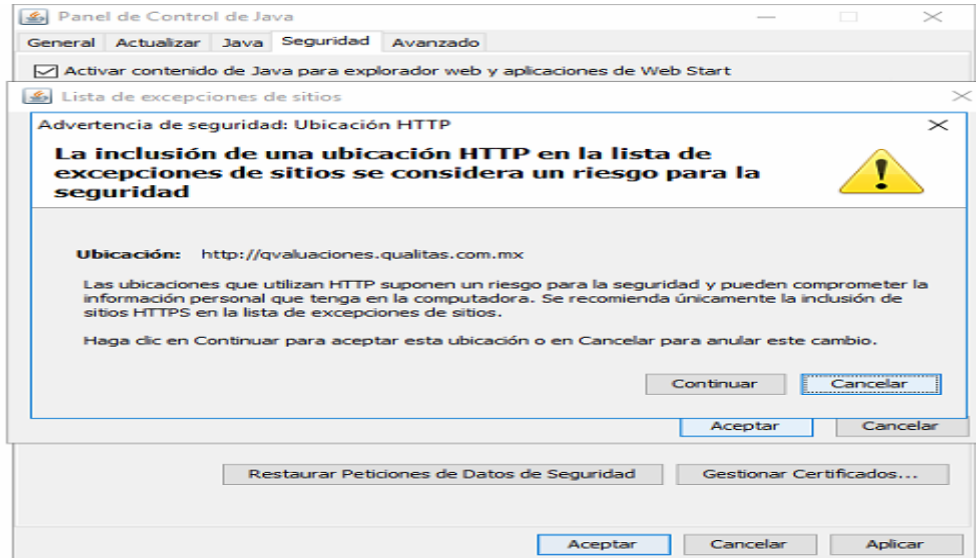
Panel de Control de Java

General Actualizar Java Seguridad Avanzado

Activar contenido de Java para explorador web y aplicaciones de Web Start

Lista de excepciones de sitios

Advertencia de seguridad: Ubicación HTTP

La inclusión de una ubicación HTTP en la lista de excepciones de sitios se considera un riesgo para la seguridad

Ubicación: http://qvaluaciones.qualitas.com.mx

Las ubicaciones que utilizan HTTP suponen un riesgo para la seguridad y pueden comprometer la información personal que tenga en la computadora. Se recomienda únicamente la inclusión de sitios HTTPS en la lista de excepcones de sitios.

Haga clic en Continuar para aceptar esta ubicación o en Cancelar para anular este cambio.

Continuar Cancelar

Aceptar Cancelar

Restaurar Peticiones de Datos de Seguridad Gestionar Certificados...

Aceptar Cancelar Aplicar